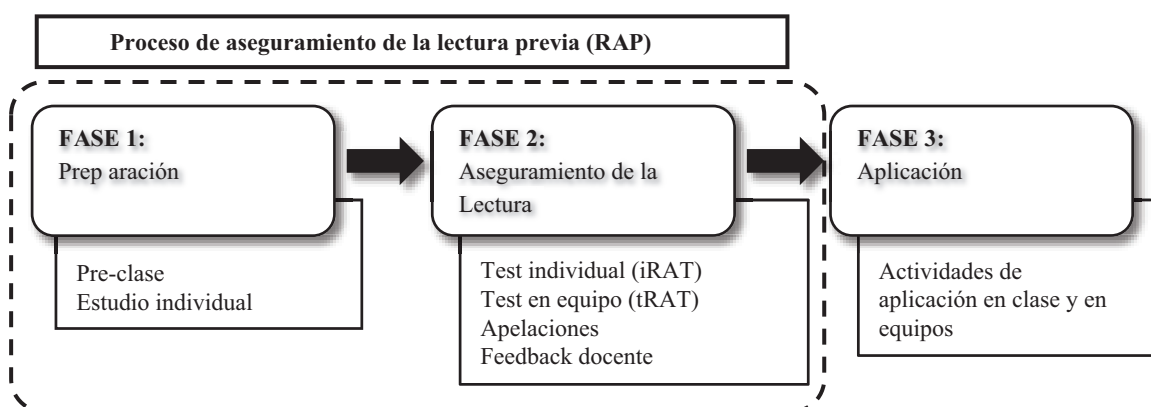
Proceso de aseguramiento de la lectura previa (RAP)

FASE 1:
Prep aración

Pre-clase
Estudio individual

FASE 2:
Aseguramiento de la Lectura

Test individual (iRAT)
Test en equipo (tRAT)
Apelaciones
Feedback docente

FASE 3:
Aplicación

Actividades de aplicación en clase y en equipos